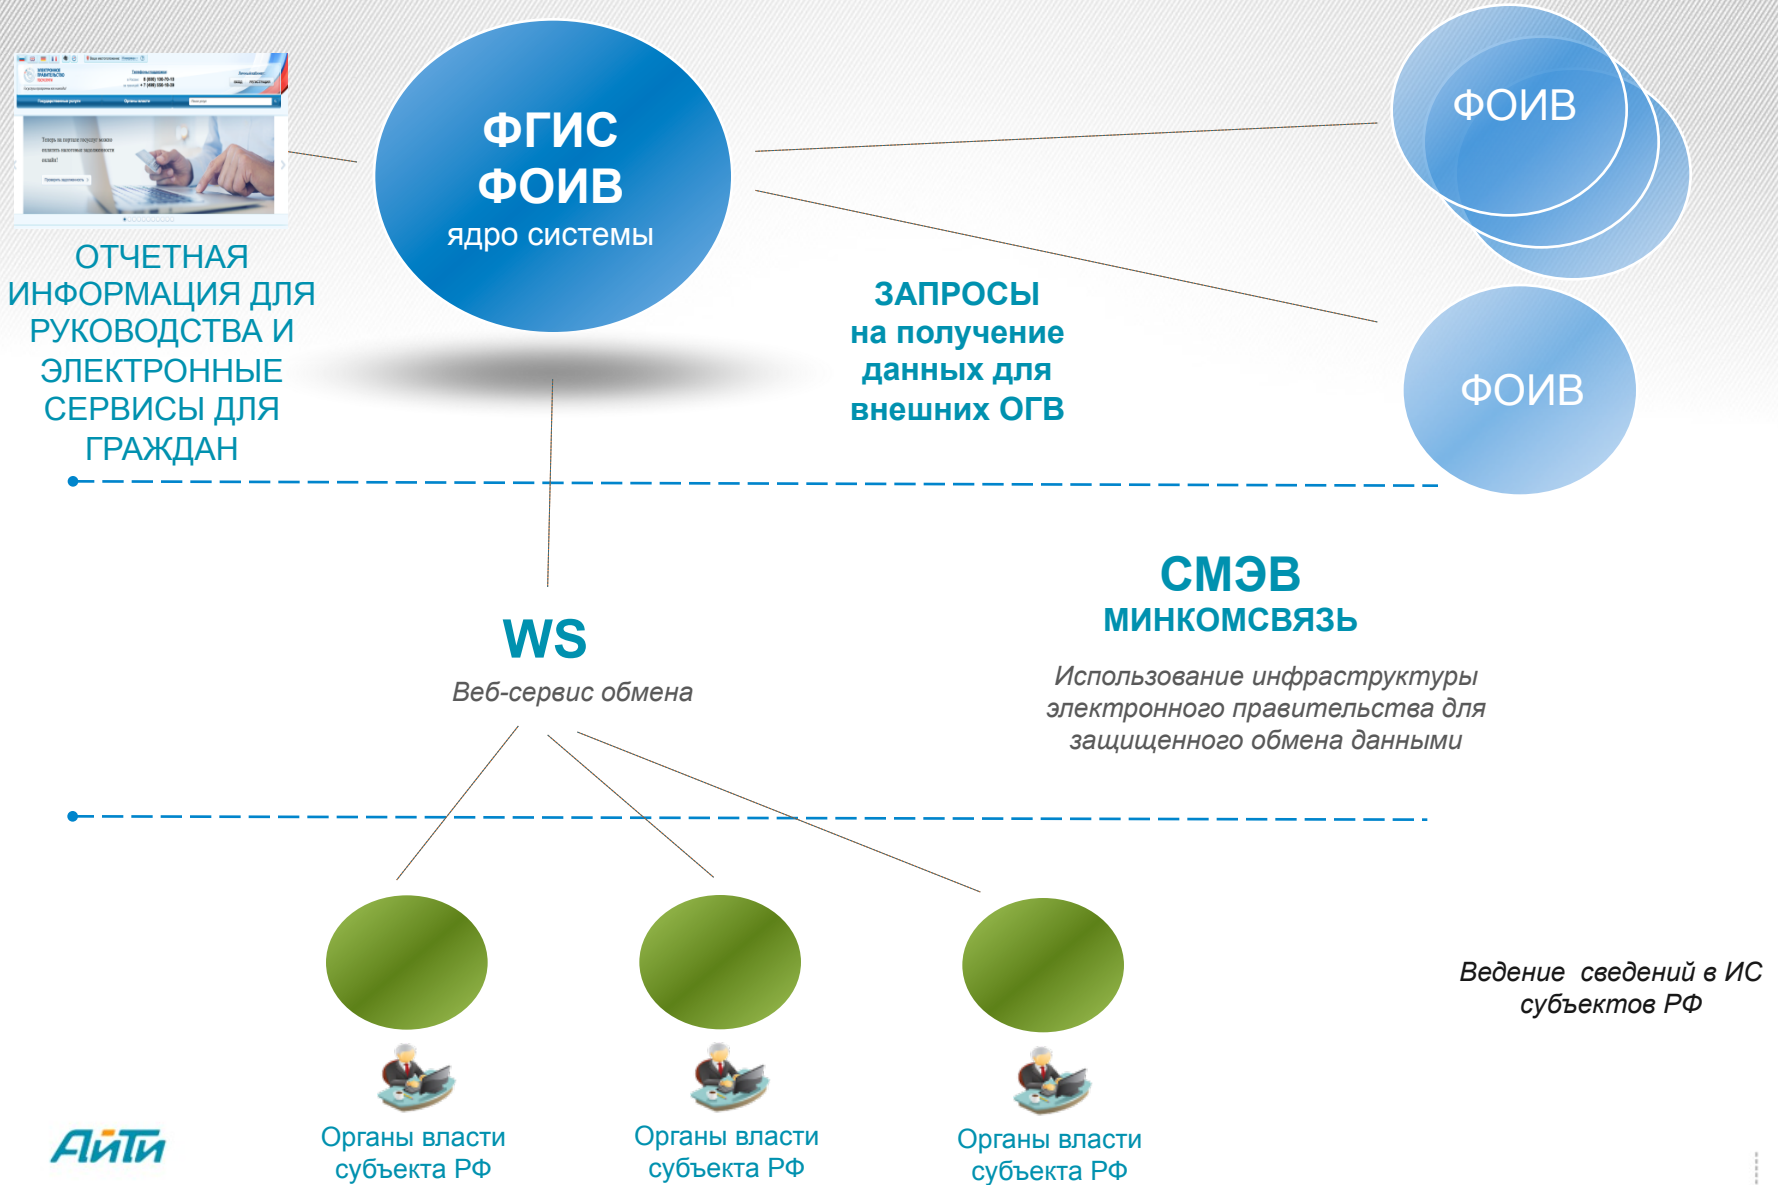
ФГИС ФОИВ
ядро системы

ФОИВ

ФОИВ

ОТЧЕТНАЯ ИНФОРМАЦИЯ ДЛЯ РУКОВОДСТВА И ЭЛЕКТРОННЫЕ СЕРВИСЫ ДЛЯ ГРАЖДАН

ЗАПРОСЫ
на получение данных для внешних ОГВ

СМЭВ
МИНКОМСВЯЗЬ

Использование инфраструктуры электронного правительства для защищенного обмена данными

WS
Веб-сервис обмена

Ведение сведений в ИС субъектов РФ

Органы власти субъекта РФ

Органы власти субъекта РФ

Органы власти субъекта РФ

АйТи